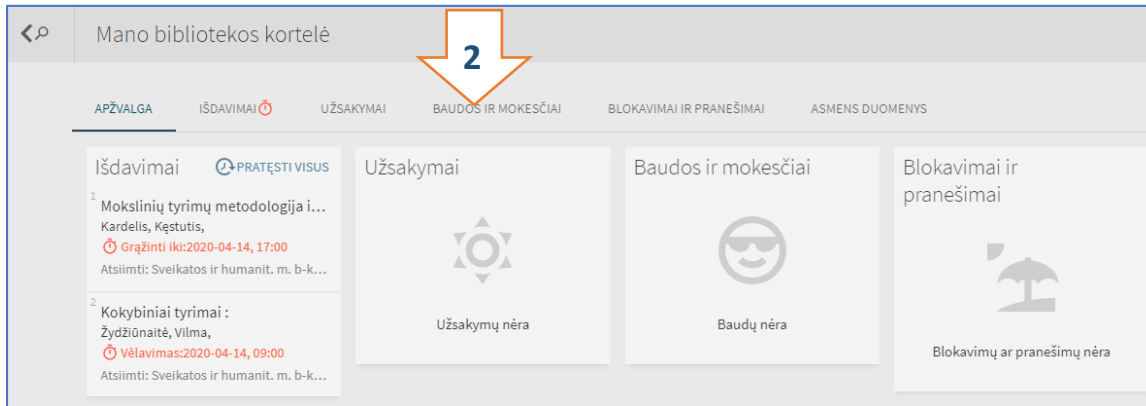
Mano bibliotekos kortelė

2

APŽVALGA IŠDAVIMAI UŽSAKYMAI BAUDOS IR MOKESČIAI BLOKAVIMAI IR PRANEŠIMAI ASMENS DUOMENYS

Išdavimai PRATĘSTI VISUS

1
Mokslinių tyrimų metodologija i...
Kardelis, Kęstutis,
Grąžinti iki:2020-04-14, 17:00
Atsiimti: Sveikatos ir humanit. m. b-k...

2
Kokybiniai tyrimai :
Žydžiūnaitė, Vilma,
Vėlavimas:2020-04-14, 09:00
Atsiimti: Sveikatos ir humanit. m. b-k...

Užsakymai

Užsakymų nėra

Baudos ir mokesčiai

Baudų nėra

Blokavimai ir pranešimai

Blokavimų ar pranešimų nėra